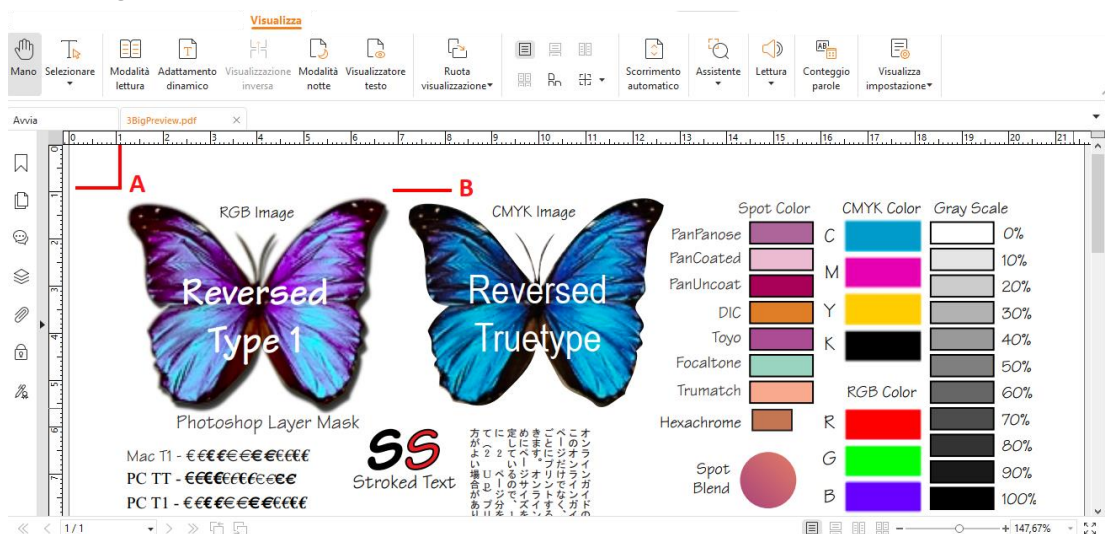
Visualizza

Mano Selezionare Modalità lettura Adattamento dinamico Visualizzazione inversa Modalità notte Visualizzatore testo Ruota visualizzazione Scorrimento automatico Assistente Lettura Conteggio parole Visualizza impostazione

Avvia 3BigPreview.pdf ×

A B

RGB Image

Reversed Type 1

Photoshop Layer Mask

CMYK Image

Reversed Truetype

Mac T1 - €€€€€€€€€€€€
PC TT - €€€€€€€€€€€€
PC T1 - €€€€€€€€€€€€

SS
Stroked Text

オンラインガイドの このオンラインガイド ページだけでなく ごとにプリントする きます。オンライン めにページサイズを 定しているので、 に（2 2ページ分を て（Uプリ 方がよい場合があり

Spot Color
PanPanose
PanCoated
PanUncoat
DIC
Toyo
Focaltone
Trumatch
Hexachrome

Spot Blend

CMYK Color
C
M
Y
K

RGB Color
R
G
B

Gray Scale
0%
10%
20%
30%
40%
50%
60%
70%
80%
90%
100%

1 / 1

147,67%